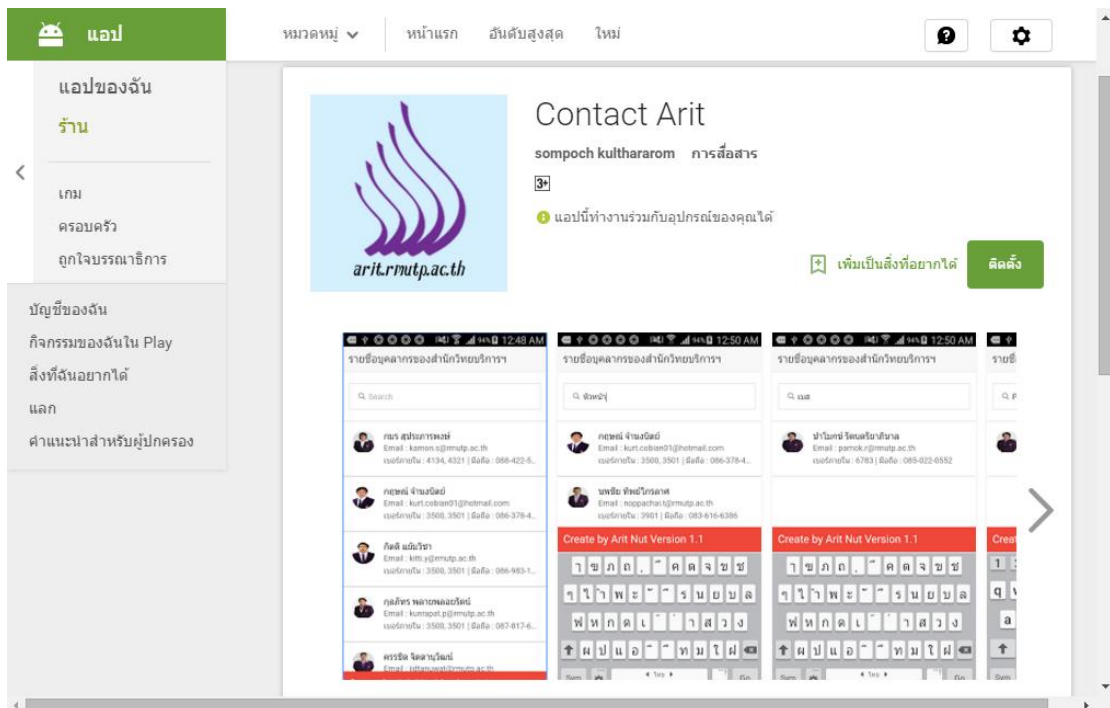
แอป

หมวดหมู่ หน้าแรก อันดับสูงสุด ใหม่

แอปของฉัน
ร้าน

เกม
ครอบครัว
ถูกใจบรรณาธิการ

บัญชีของฉัน
กิจกรรมของฉันใน Play
สิ่งที่ฉันอยากได้
แลก
คำแนะนำสำหรับผู้ปกครอง

arit.rmutp.ac.th

Contact Arit

sompoch kultothararom การสื่อสาร

3+

แอปนี้ทำงานร่วมกับอุปกรณ์ของคุณได้

เพิ่มเป็นสิ่งที่อยากได้ ติดตั้ง

12:48 AM
รายชื่อบุคลากรของสำนักวิทยบริการฯ
Search
Email : kamon.s@rmutp.ac.th
เบอร์ภายใน : 4134, 4321 | มือถือ : 086-422-5...
กฤษณ์ จำนงบัตย์
Email : kurt.cobian01@hotmail.com
เบอร์ภายใน : 3500, 3501 | มือถือ : 086-378-4...
Email : kitti.y@rmutp.ac.th
เบอร์ภายใน : 3500, 3501 | มือถือ : 086-983-1...
Email : kuntapat.p@rmutp.ac.th
เบอร์ภายใน : 3500, 3501 | มือถือ : 087-817-6...

12:50 AM
รายชื่อบุคลากรของสำนักวิทยบริการฯ
หัวหน้า
กฤษณ์ จำนงบัตย์
Email : kurt.cobian01@hotmail.com
เบอร์ภายใน : 3500, 3501 | มือถือ : 086-378-4...
Email : noppachai.t@rmutp.ac.th
เบอร์ภายใน : 3901 | มือถือ : 083-616-6386
Create by Arit Nut Version 1.1

12:50 AM
รายชื่อบุคลากรของสำนักวิทยบริการฯ
Email : pamok.r@rmutp.ac.th
เบอร์ภายใน : 6783 | มือถือ : 085-022-0552
Create by Arit Nut Version 1.1

รายชื่
Creat